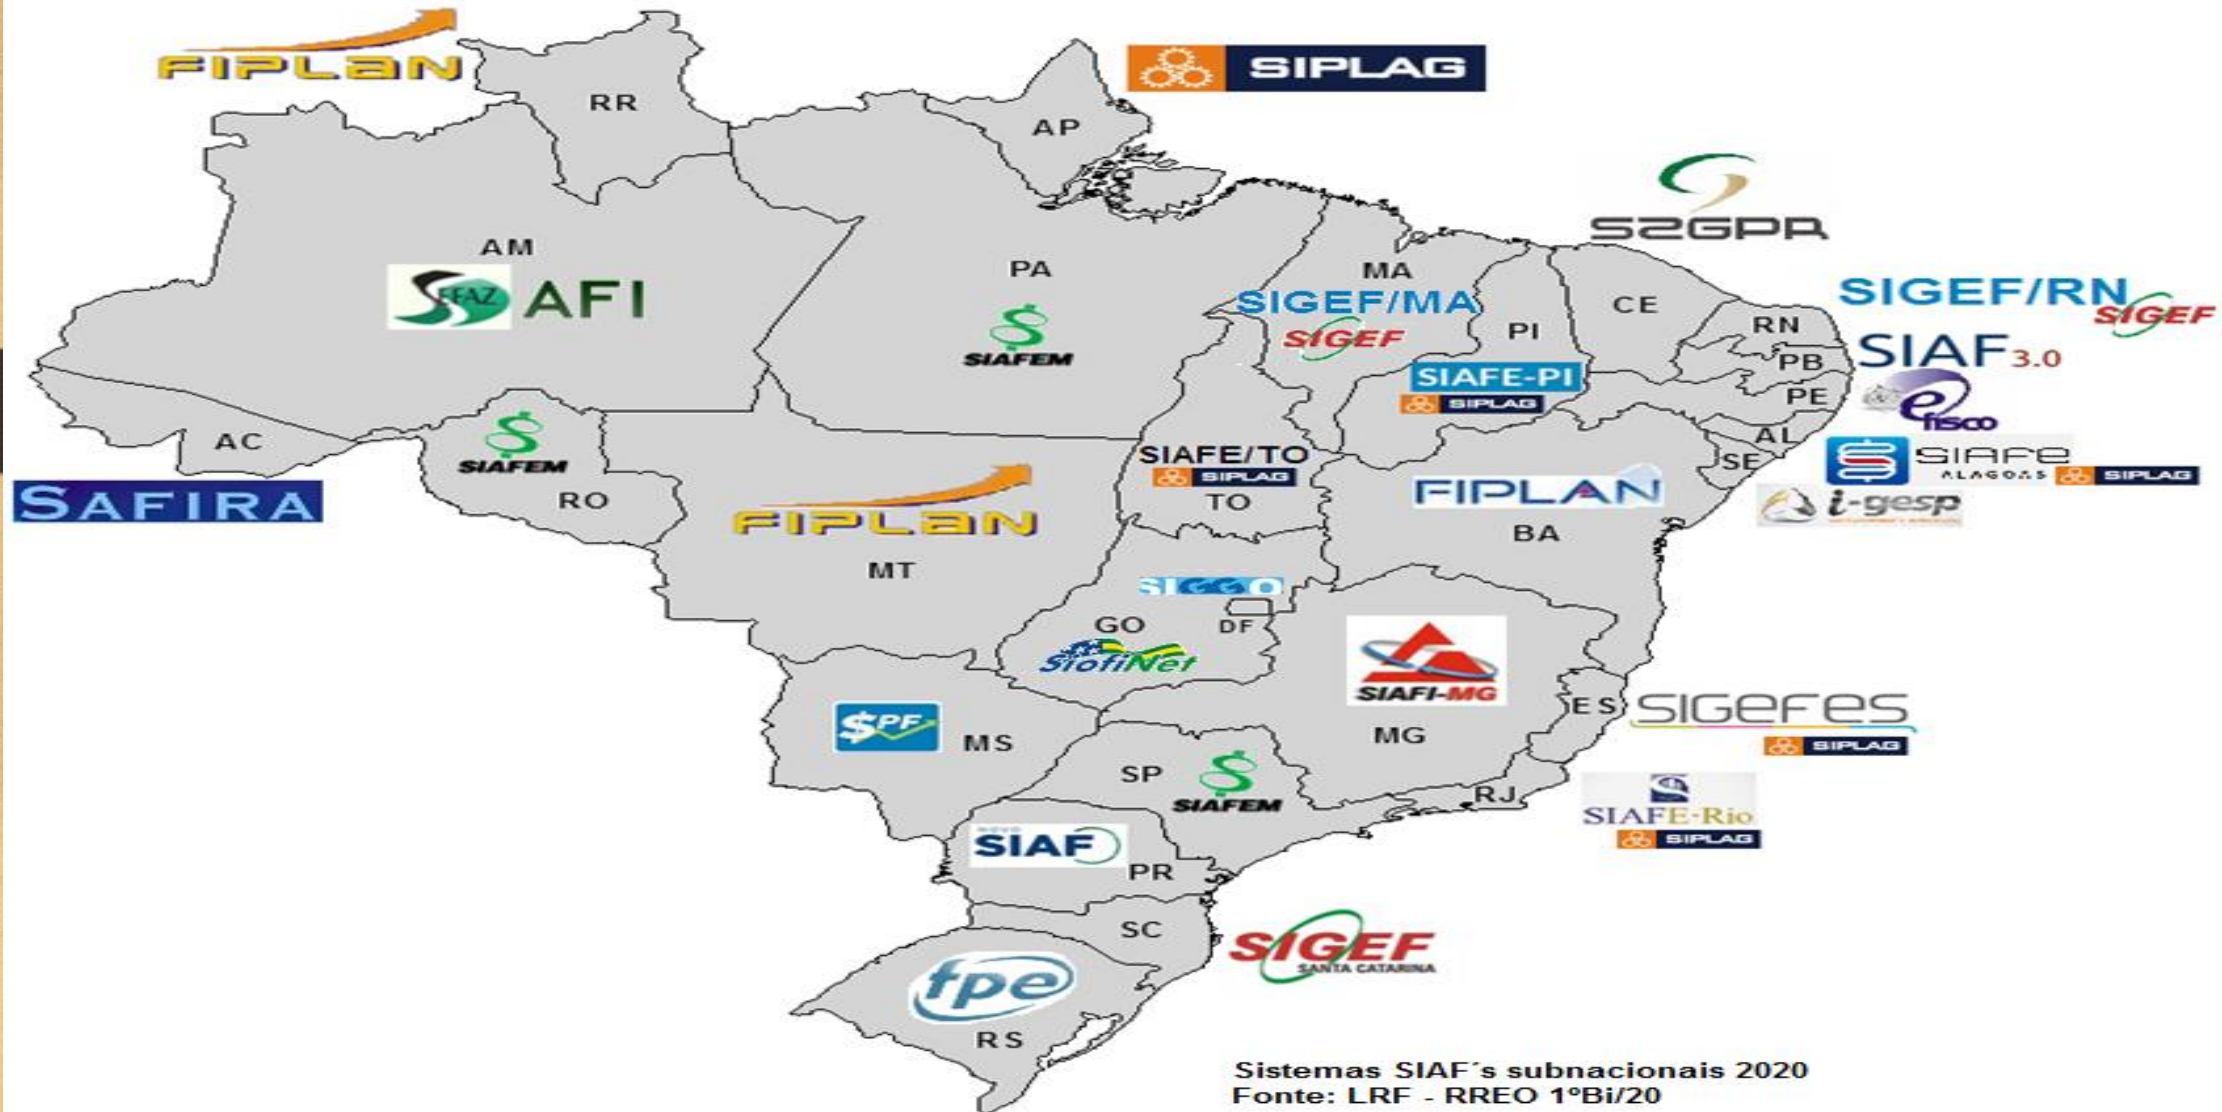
FIPLAN
SIPLAG
RR
AP
S2GPR
AM
SEFAZ AFI
PA
SIAFEM
MA
SIGEF/MA
SIGEF
CE
SIGEF/RN
SIGEF
RN
PI
PB
SIAF3.0
SIAFE-PI
SIPLAG
PE
efisco
AL
SIAFE ALAGOAS
SIPLAG
SE
i-gesp
AC
SIAFEM
RO
SAFIRA
FIPLAN
SIAFE/TO
SIPLAG
TO
FIPLAN
BA
MT
SIGGO
GO
DF
SiofiNet
SIAFI-MG
ES
SIGEFES
SIPLAG
$PF
MS
MG
SP
SIAFEM
RJ
SIAFE-Rio
SIPLAG
SIAF
PR
SC
SIGEF
SANTA CATARINA
fpe
RS
Sistemas SIAF´s subnacionais 2020
Fonte: LRF - RREO 1ºBi/20